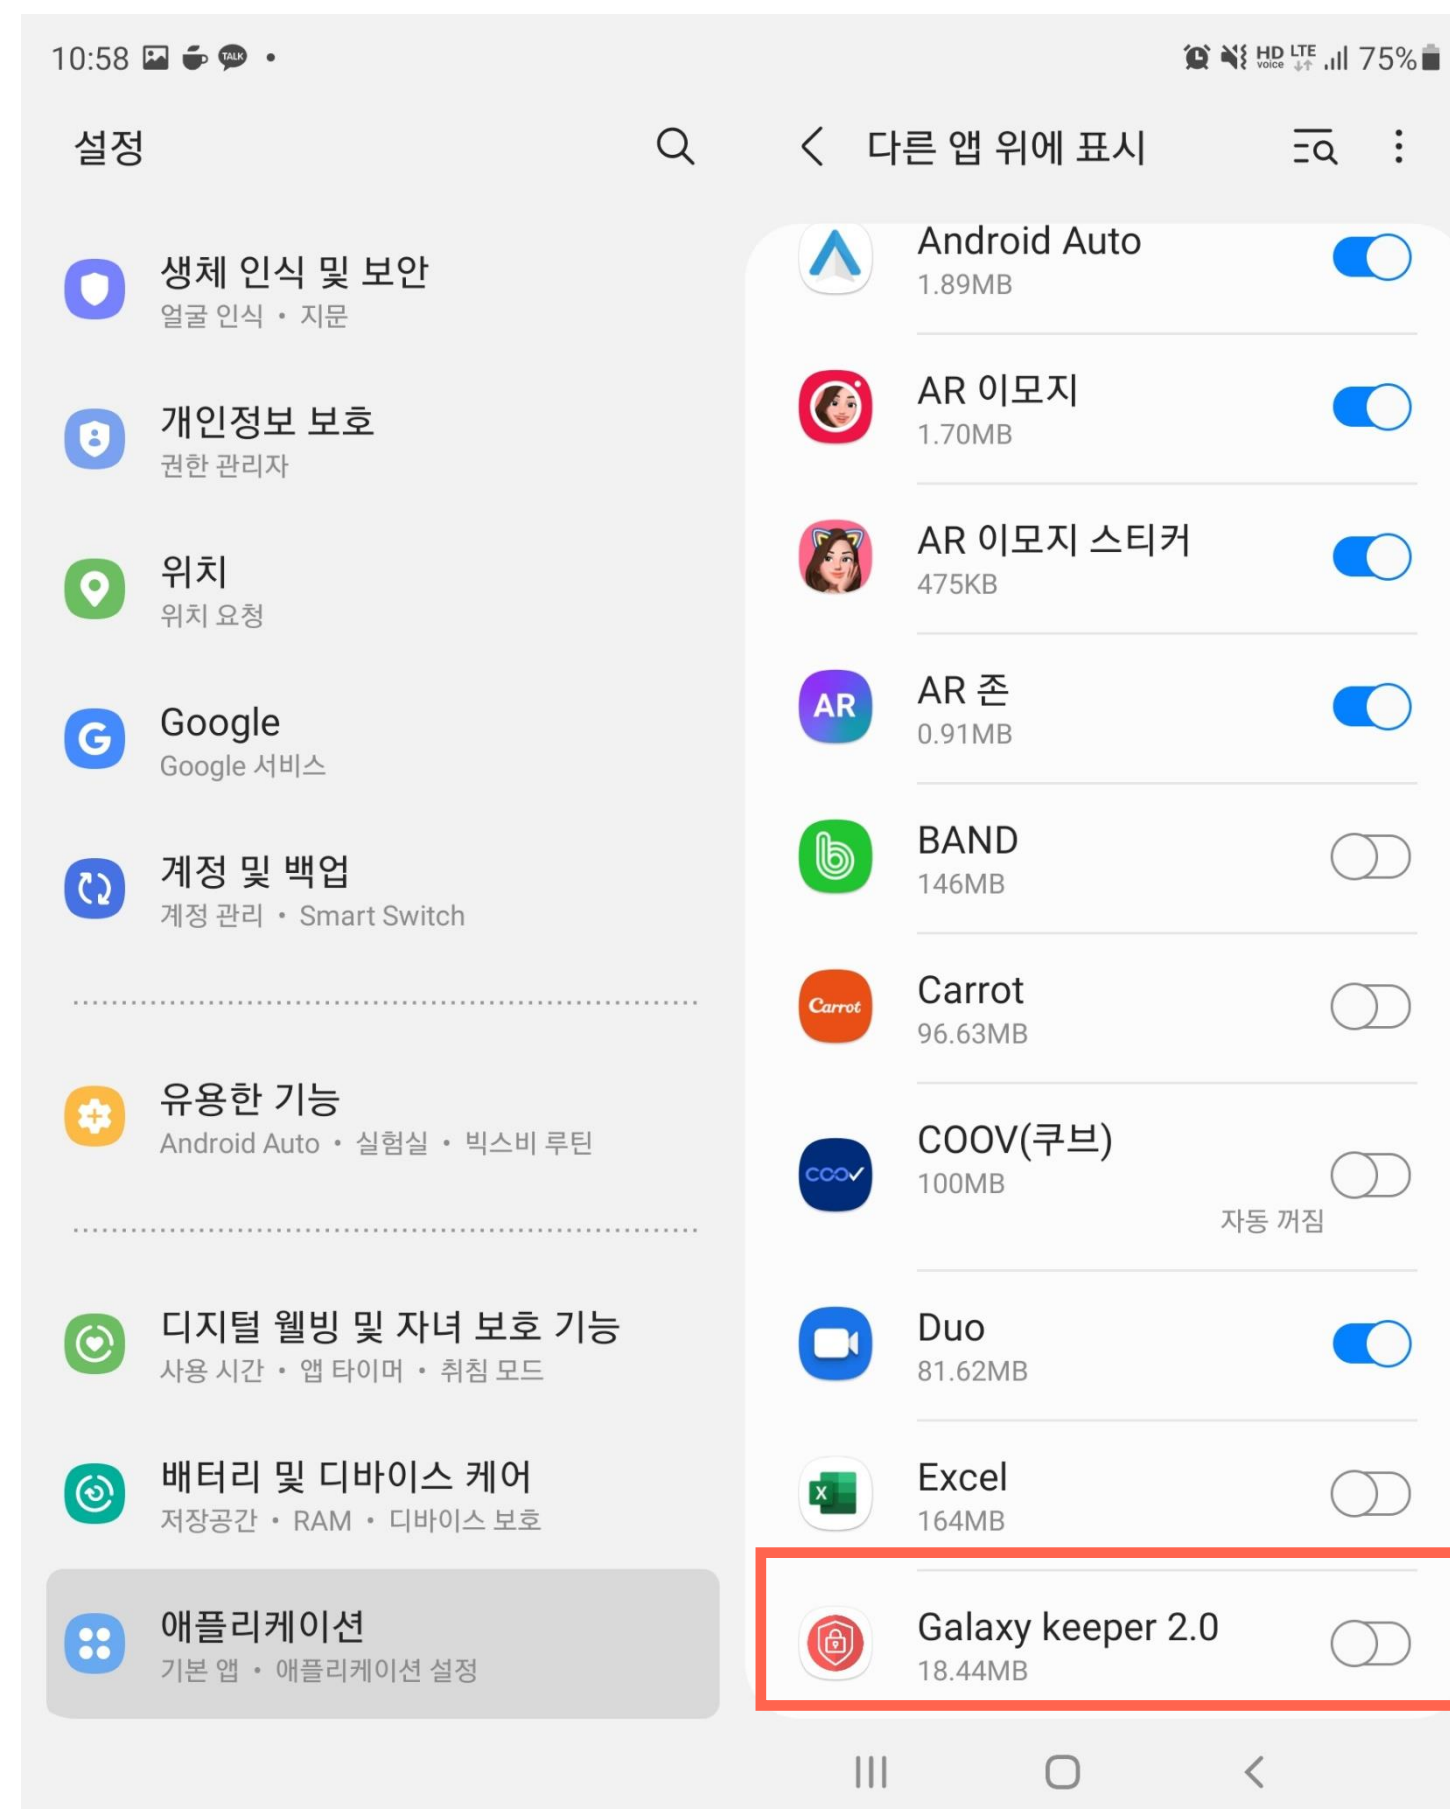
10:58 TALK •
HD Voice LTE 75%

설정

생체 인식 및 보안
얼굴 인식 • 지문

개인정보 보호
권한 관리자

위치
위치 요청

Google
Google 서비스

계정 및 백업
계정 관리 • Smart Switch

유용한 기능
Android Auto • 실험실 • 빅스비 루틴

디지털 웰빙 및 자녀 보호 기능
사용 시간 • 앱 타이머 • 취침 모드

배터리 및 디바이스 케어
저장공간 • RAM • 디바이스 보호

애플리케이션
기본 앱 • 애플리케이션 설정

다른 앱 위에 표시

Android Auto
1.89MB

AR 이모지
1.70MB

AR 이모지 스티커
475KB

AR
AR 존
0.91MB

BAND
146MB

Carrot
Carrot
96.63MB

COOV
COOV(쿠브)
100MB
자동 꺼짐

Duo
81.62MB

Excel
164MB

Galaxy keeper 2.0
18.44MB